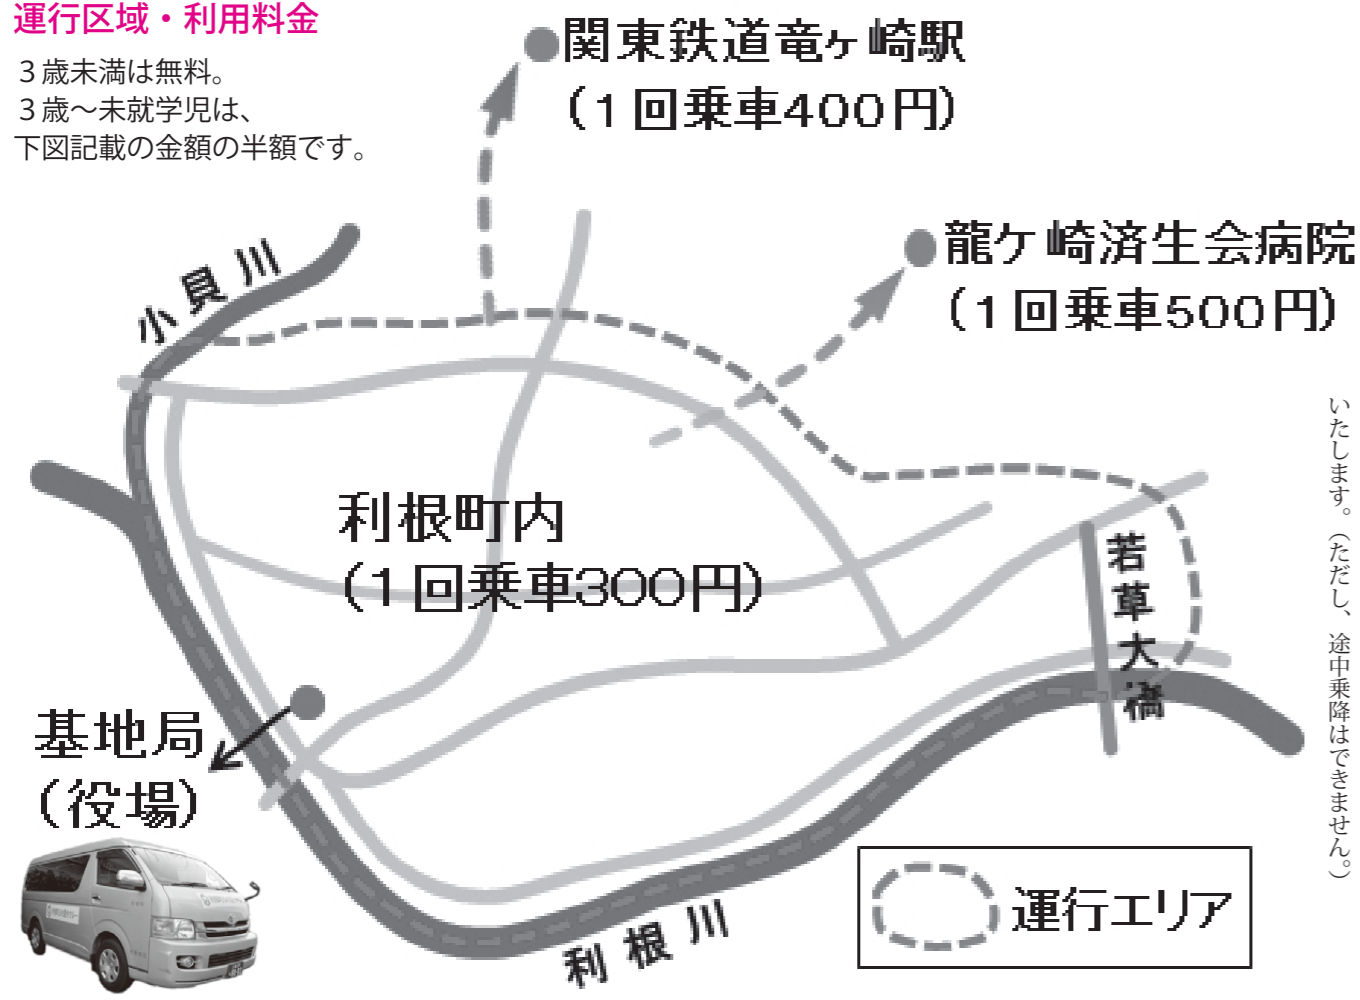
運行区域・利用料金

３歳未満は無料。
３歳〜未就学児は、
下図記載の金額の半額です。

関東鉄道竜ヶ崎駅
（１回乗車400円）

龍ケ崎済生会病院
（１回乗車500円）

小貝川

利根町内
（１回乗車300円）

若草大橋

基地局
（役場）

利根川

運行エリア

いたします。（ただし、途中乗降はできません。）